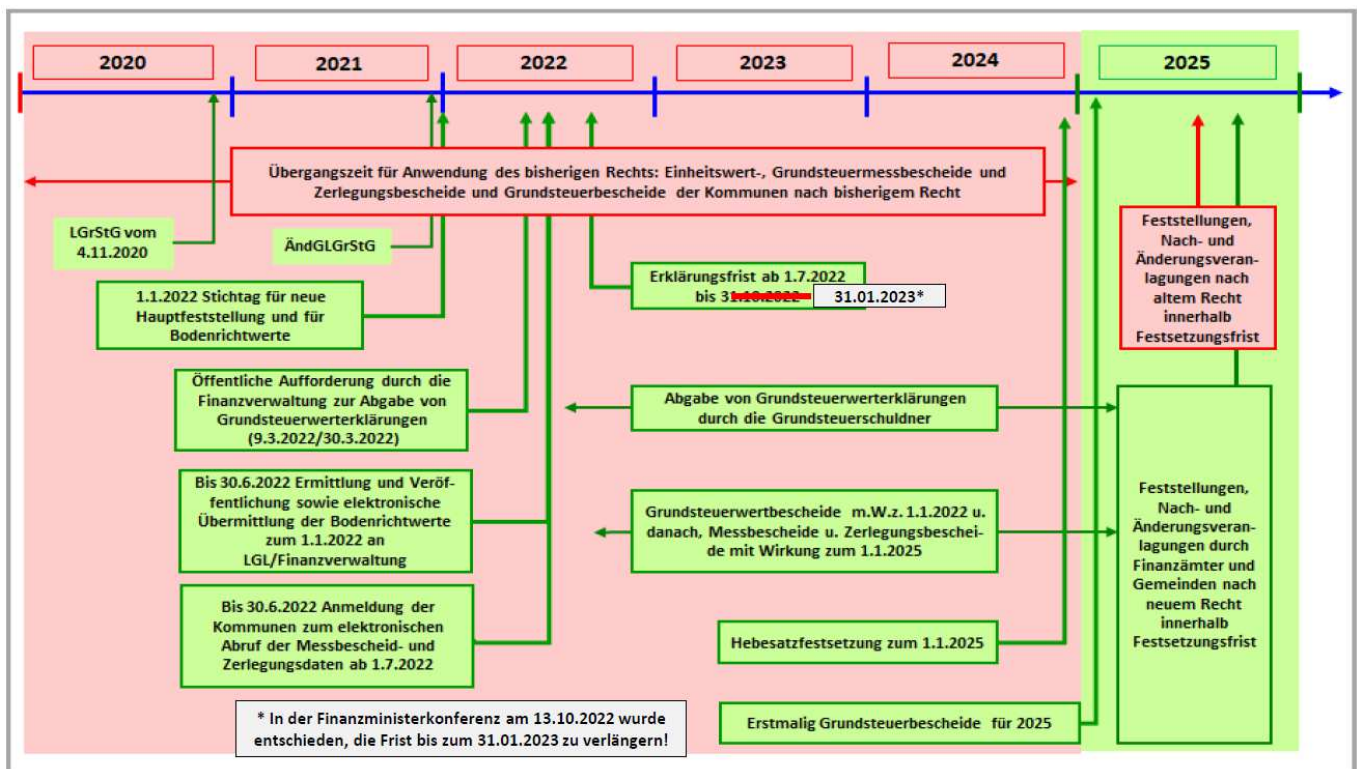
2020

2021

2022

2023

2024

2025

Übergangszeit für Anwendung des bisherigen Rechts: Einheitswert-, Grundsteuermessbescheide und Zerlegungsbescheide und Grundsteuerbescheide der Kommunen nach bisherigem Recht

LGrStG vom 4.11.2020

ÄndGLGrStG

1.1.2022 Stichtag für neue Hauptfeststellung und für Bodenrichtwerte

Erklärungsfrist ab 1.7.2022 bis 31.10.2022 31.01.2023*

Feststellungen, Nach- und Änderungsveranlagungen nach altem Recht innerhalb Festsetzungsfrist

Öffentliche Aufforderung durch die Finanzverwaltung zur Abgabe von Grundsteuerwerterklärungen (9.3.2022/30.3.2022)

Abgabe von Grundsteuerwerterklärungen durch die Grundsteuerschuldner

Bis 30.6.2022 Ermittlung und Veröffentlichung sowie elektronische Übermittlung der Bodenrichtwerte zum 1.1.2022 an LGL/Finanzverwaltung

Grundsteuerwertbescheide m.W.z. 1.1.2022 u. danach, Messbescheide u. Zerlegungsbescheide mit Wirkung zum 1.1.2025

Feststellungen, Nach- und Änderungsveranlagungen durch Finanzämter und Gemeinden nach neuem Recht innerhalb Festsetzungsfrist

Bis 30.6.2022 Anmeldung der Kommunen zum elektronischen Abruf der Messbescheid- und Zerlegungsdaten ab 1.7.2022

Hebesatzfestsetzung zum 1.1.2025

* In der Finanzministerkonferenz am 13.10.2022 wurde entschieden, die Frist bis zum 31.01.2023 zu verlängern!

Erstmalig Grundsteuerbescheide für 2025